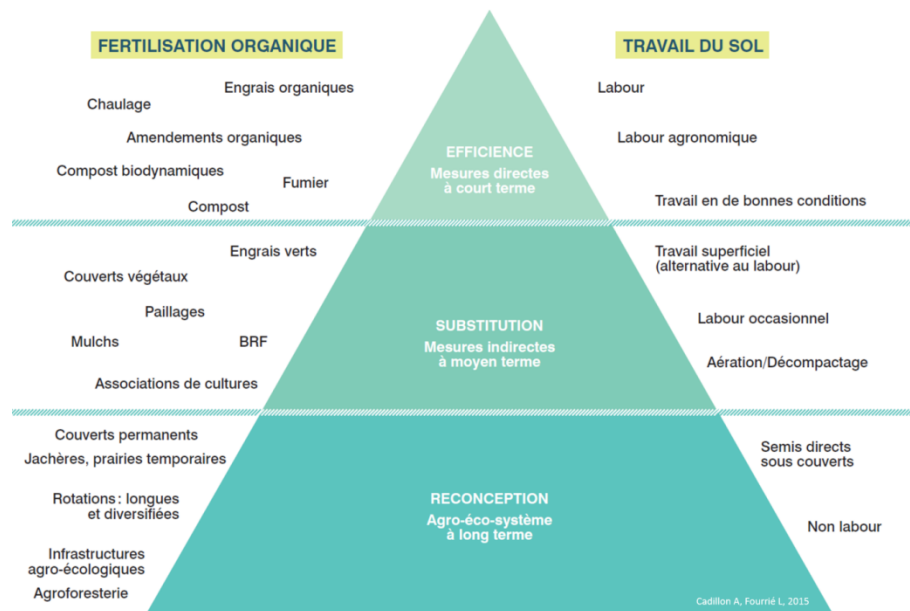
FERTILISATION ORGANIQUE

TRAVAIL DU SOL

Engrais organiques
Chaulage
Amendements organiques
Compost biodynamiques
Fumier
Compost

EFFICIENCE
Mesures directes à court terme

Labour
Labour agronomique
Travail en de bonnes conditions

Engrais verts
Couverts végétaux
Paillages
Mulchs
BRF
Associations de cultures

SUBSTITUTION
Mesures indirectes à moyen terme

Travail superficiel (alternative au labour)
Labour occasionnel
Aération/Décompactage

Couverts permanents
Jachères, prairies temporaires
Rotations : longues et diversifiées
Infrastructures agro-écologiques
Agroforesterie

RECONCEPTION
Agro-éco-système à long terme

Semis directs sous couverts
Non labour

Cadillon A, Fourrié L, 2015